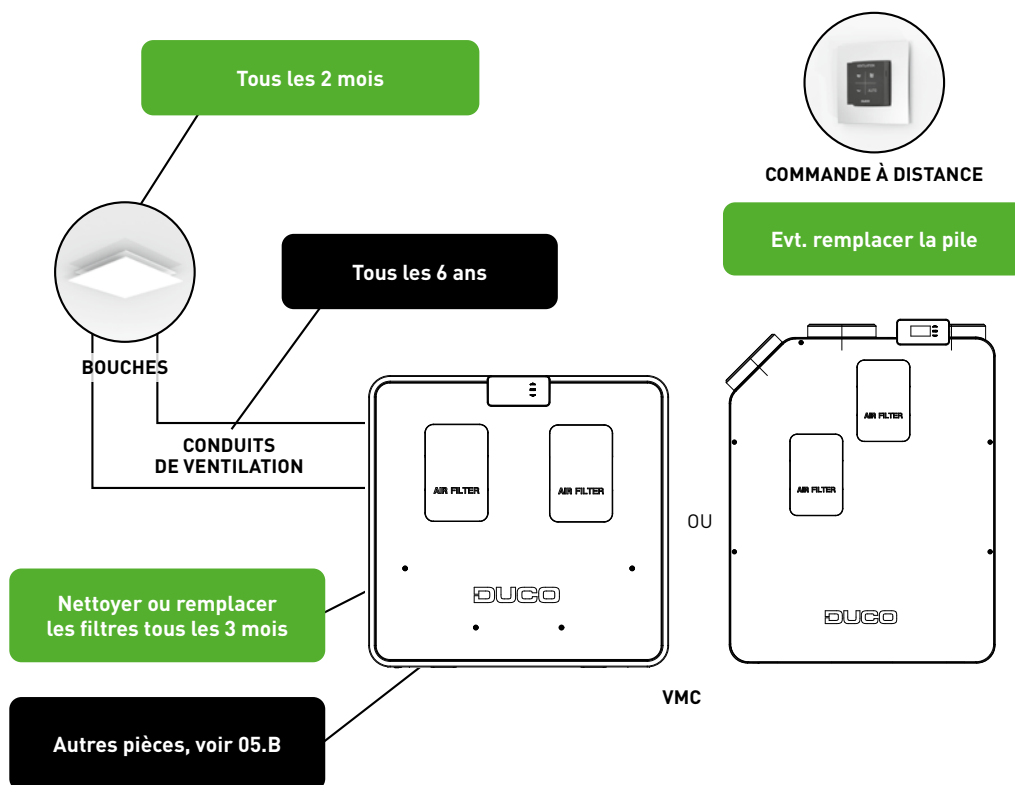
Tous les 2 mois

COMMANDE À DISTANCE

Evt. remplacer la pile

BOUCHES

Tous les 6 ans

CONDUITS DE VENTILATION

AIR FILTER

AIR FILTER

OU

AIR FILTER

AIR FILTER

Nettoyer ou remplacer les filtres tous les 3 mois

DUCO

DUCO

VMC

Autres pièces, voir 05.B